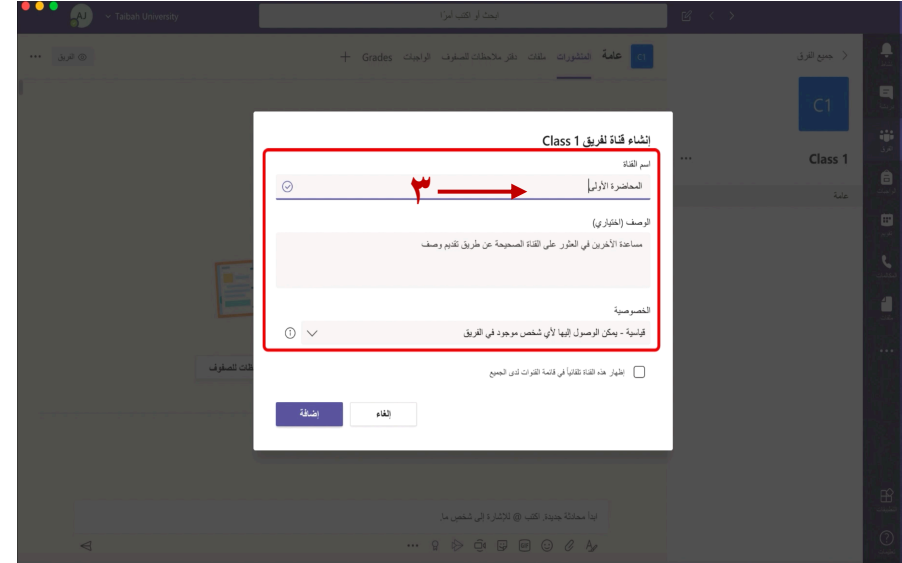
Taiban University

ابحث أو اكتب أمرًا

جميع الفرق

C1

Class 1

عامة

C1 عامة المنشورات ملفات دفتر ملاحظات الصفوف الواجبات Grades +

الفريق

إنشاء قناة لفريق Class 1

اسم القناة

المحاضرة الأولى

٣

الوصف (اختياري)

مساعدة الآخرين في العثور على القناة الصحيحة عن طريق تقديم وصف

الخصوصية

قياسية - يمكن الوصول إليها لأي شخص موجود في الفريق

إظهار هذه القناة تلقائياً في قائمة القنوات لدى الجميع

إلغاء

إضافة

ملاحظات الصفوف

ابدأ محادثة جديدة. اكتب @ للإشارة إلى شخص ما.